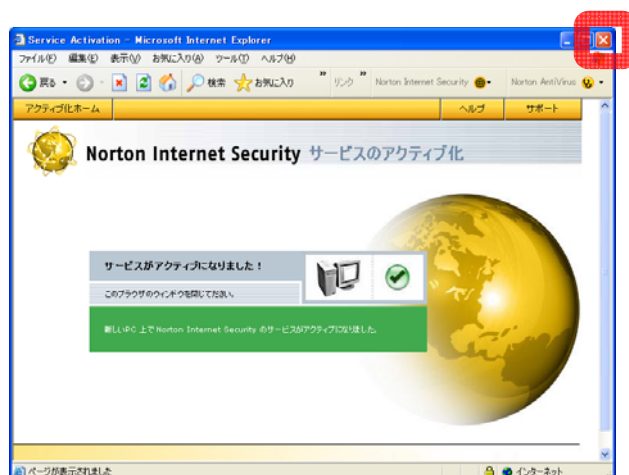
Service Activation - Microsoft Internet Explorer

ファイル(F) 編集(E) 表示(V) お気に入り(A) ツール(T) ヘルプ(H)

戻る 検索 お気に入り » リンク » Norton Internet Security Norton AntiVirus

アクティブ化ホーム ヘルプ サポート

Norton Internet Security サービスのアクティブ化

サービスがアクティブになりました！

このブラウザのウィンドウを閉じてください。

新しいPC 上で Norton Internet Security のサービスがアクティブになりました。

ページが表示されました インターネット